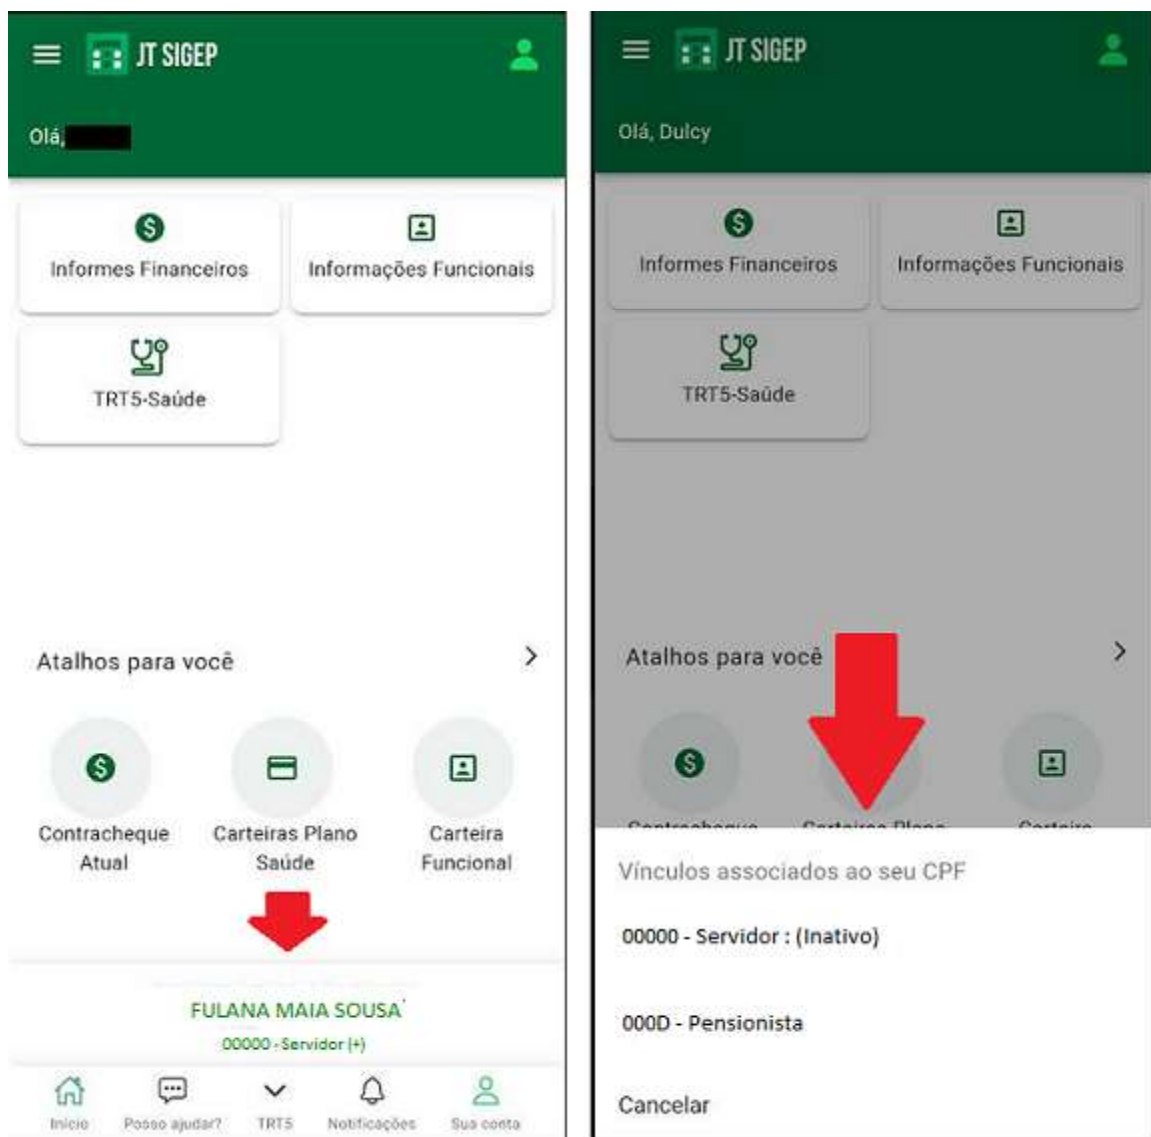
JT SIGEP

Olá,

Informes Financeiros

Informações Funcionais

TRT5-Saúde

Atalhos para você

Contracheque Atual

Carteiras Plano Saúde

Carteira Funcional

FULANA MAIA SOUSA

00000 - Servidor (+)

Início

Posso ajudar?

TRT5

Notificações

Sua conta

JT SIGEP

Olá, Dulcy

Informes Financeiros

Informações Funcionais

TRT5-Saúde

Atalhos para você

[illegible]

Vínculos associados ao seu CPF

00000 - Servidor : (Inativo)

000D - Pensionista

Cancelar